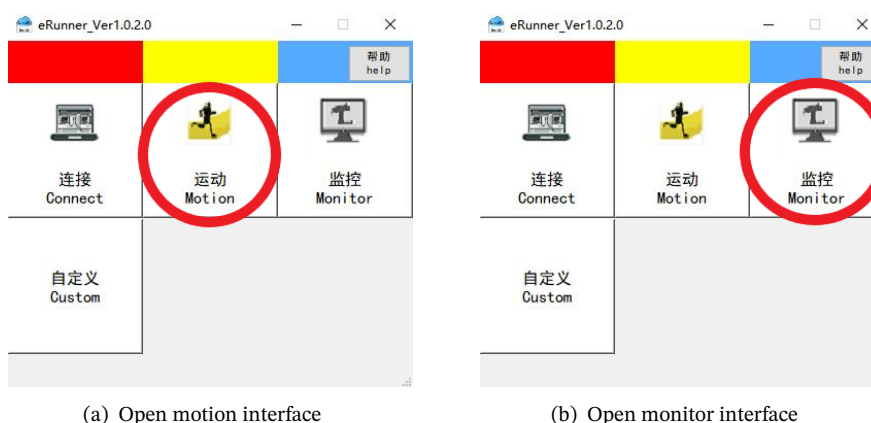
eRunner_Ver1.0.2.0

帮助
help

连接
Connect

运动
Motion

监控
Monitor

自定义
Custom

(a) Open motion interface

eRunner_Ver1.0.2.0

帮助
help

连接
Connect

运动
Motion

监控
Monitor

自定义
Custom

(b) Open monitor interface